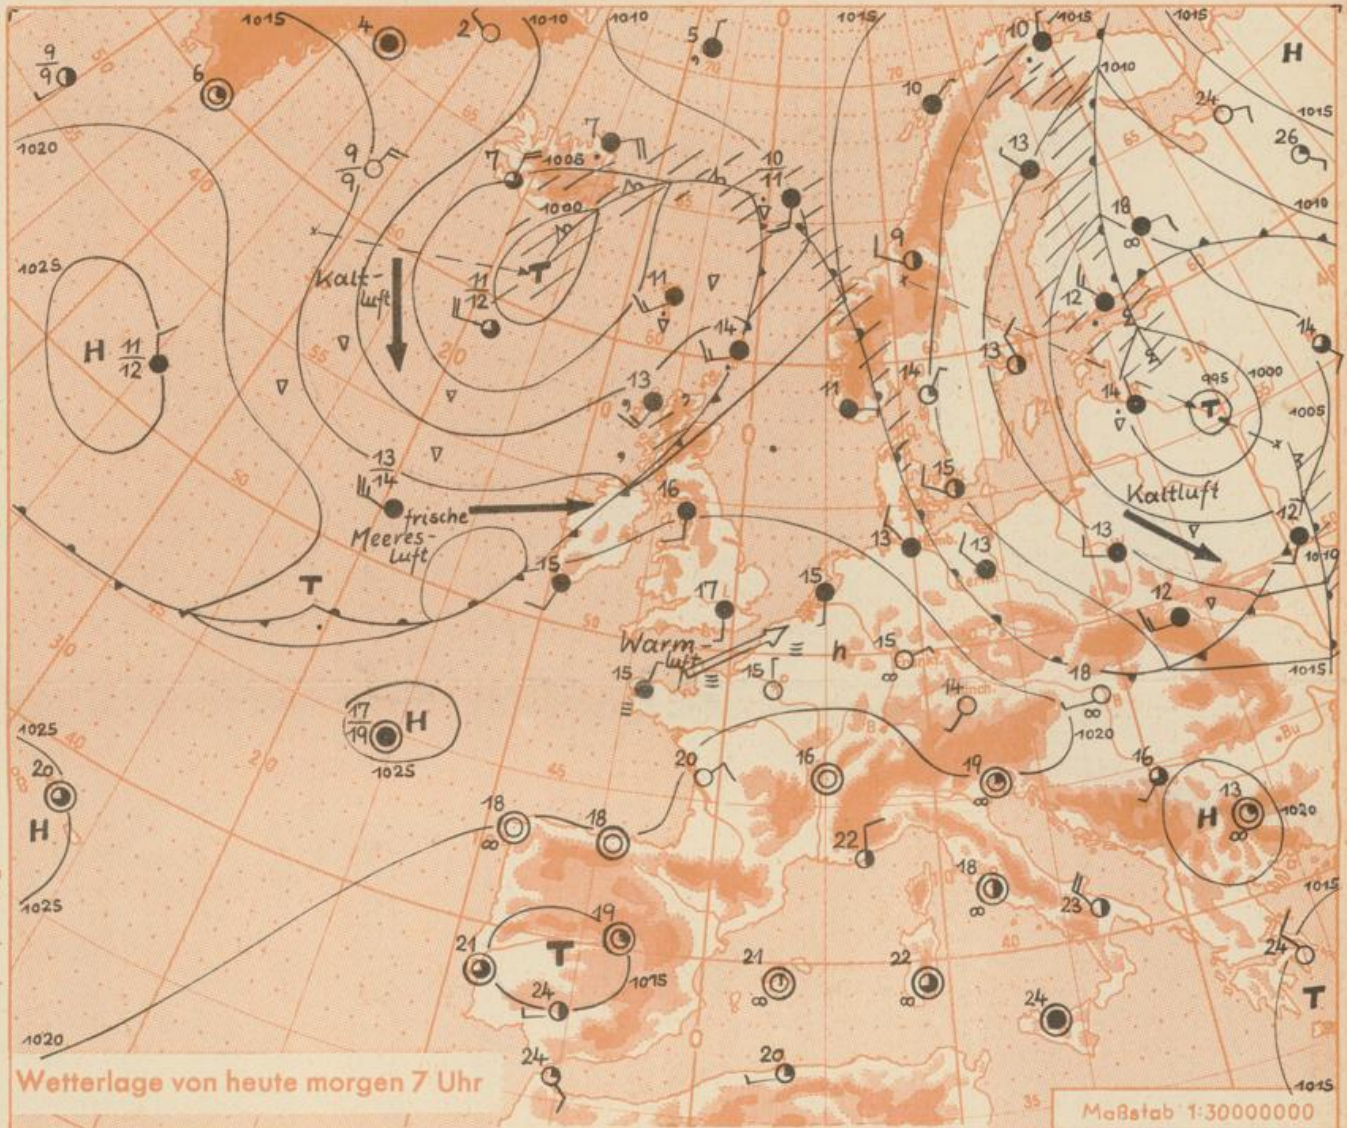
1015
4
2
1010
1010
5
1015
10
1015
1015
H
$\frac{9}{9}$
6
24
1015
26
1020
$\frac{9}{9}$
7
7
1005
$\frac{10}{11}$
13
1010
1000
18
1025
Kalt-luft
T
$\frac{11}{12}$
9
H
$\frac{11}{12}$
11
12
14
14
13
13
995
1000
13
14
T
11
14
1005
$\frac{13}{14}$
15
frische Meeres-luft
16
Kaltluft
13
13
12
1010
15
T
15
12
17
Warm-luft
15
h
15
15
18
1015
14
1025
$\frac{17}{19}$
H
1020
1025
20
16
19
16
20
13
H
H
18
18
1020
22
1025
18
23
1015
19
21
T
21
22
24
1015
24
T
24
1020
24
20
Wetterlage von heute morgen 7 Uhr
1015
Maßstab 1:30000000